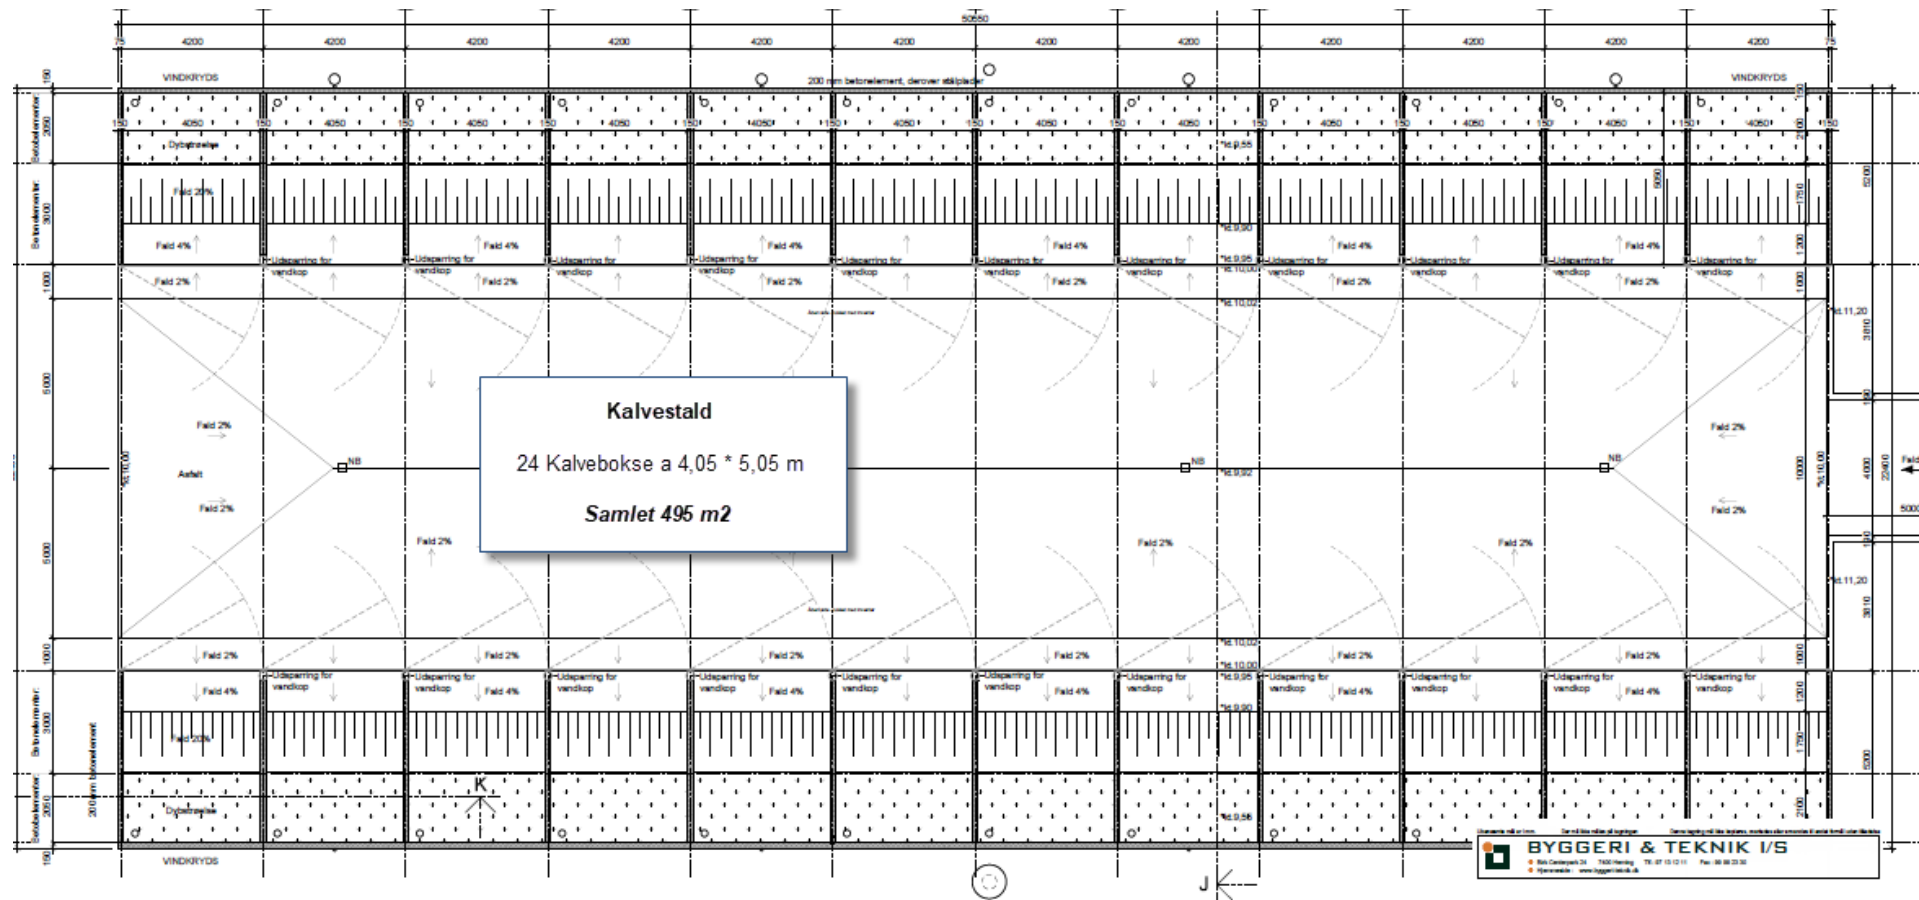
50550

75 4200 4200 4200 4200 4200 4200 4200 4200 4200 4200 4200 4200 75

VINDKRYDS

200 mm betonelement, derover stålplader

VINDKRYDS

150 4050 150 4050 150 4050 150 4050 150 4050 150 4050 150 4050 150 4050 150 4050 150 4050 150 4050 150 4050 150

Dybstrøelse

Fald 20%

Fald 4%

Udsparring for vandkop

Fald 2%

Kalvestald

24 Kalvebokse a 4,05 * 5,05 m

Samlet 495 m2

Fald 2%

Asfalt

NB

NB

NB

Fald 2%

Fald 4%

Fald 20%

Dybstrøelse

VINDKRYDS

K

J

200 mm betonelement

BYGGERI & TEKNIK I/S